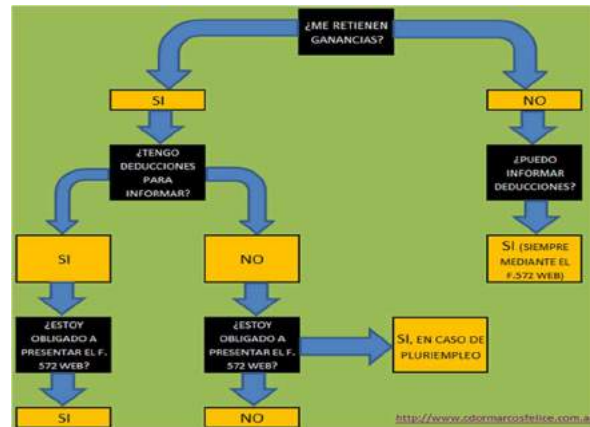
¿ME RETIENEN GANANCIAS?

SI

NO

¿TENGO DEDUCCIONES PARA INFORMAR?

¿PUEDO INFORMAR DEDUCCIONES?

SI

NO

SI (SIEMPRE MEDIANTE EL F.572 WEB)

¿ESTOY OBLIGADO A PRESENTAR EL F. 572 WEB?

¿ESTOY OBLIGADO A PRESENTAR EL F. 572 WEB?

SI, EN CASO DE PLURIEMPLEO

SI

NO

http://www.cdormarcosfelice.com.a